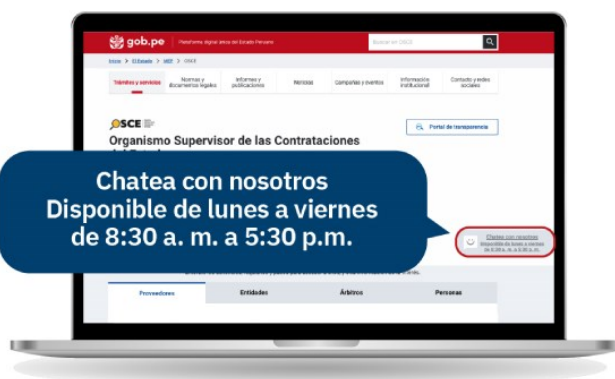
gob.pe | Plataforma digital única del Estado Peruano

Buscar en OSCE

Inicio > El Estado > MEF > OSCE

Trámites y servicios | Normas y documentos legales | Informes y publicaciones | Noticias | Campañas y eventos | Información institucional | Contacto y sedes sociales

OSCE

Organismo Supervisor de las Contrataciones del Estado

Portal de transparencia

Chatea con nosotros
Disponible de lunes a viernes
de 8:30 a. m. a 5:30 p.m.

Chatea con nosotros
Disponible de lunes a viernes de 8:30 a. m. a 5:30 p. m.

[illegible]

Proveedores | Entidades | Árbitros | Personas